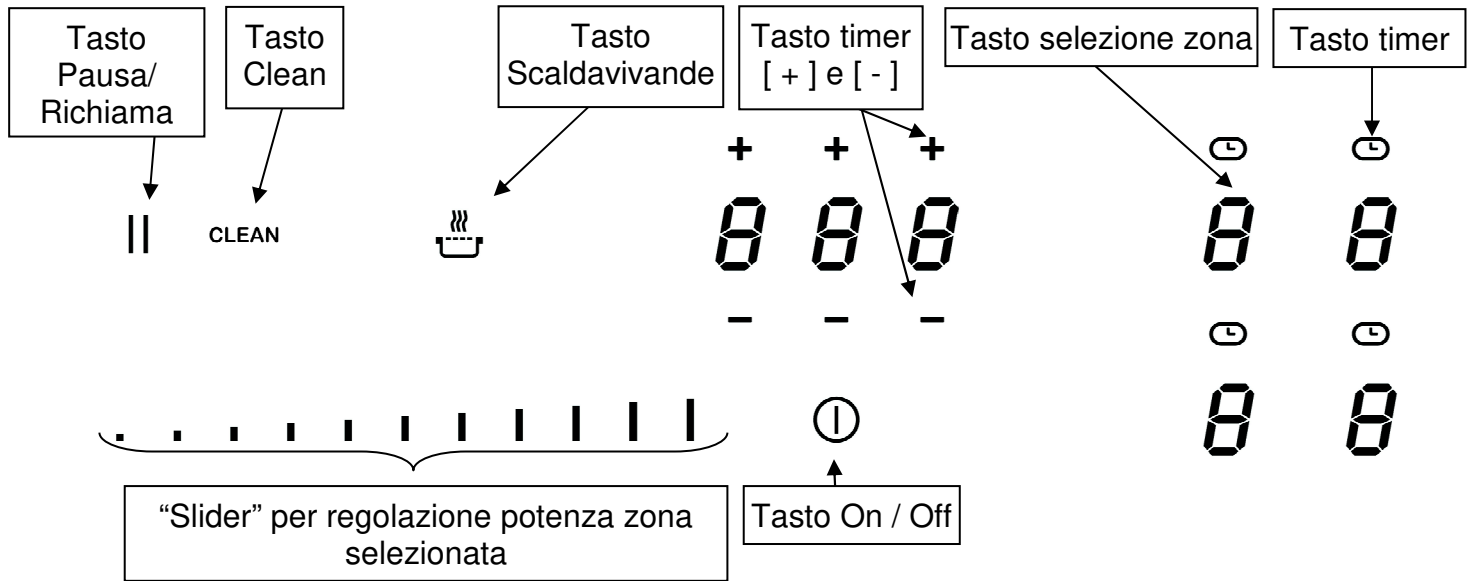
Tasto Pausa/ Richiama

Tasto Clean

Tasto Scaldavivande

Tasto timer [ + ] e [ - ]

Tasto selezione zona

Tasto timer

+ + +

||

CLEAN

8 8 8

8 8

– – –

8 8

“Slider” per regolazione potenza zona selezionata

Tasto On / Off